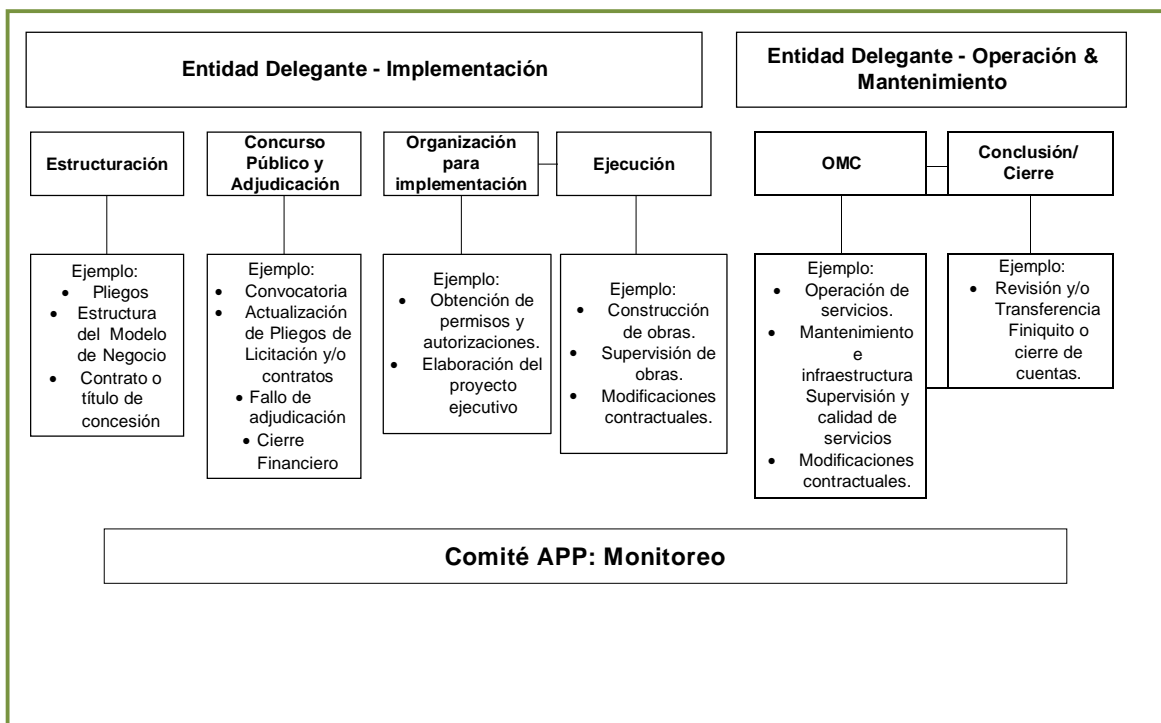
Entidad Delegante - Implementación

Entidad Delegante - Operación & Mantenimiento

Estructuración

Concurso Público y Adjudicación

Organización para implementación

Ejecución

OMC

Conclusión/ Cierre

Ejemplo:
- Pliegos
- Estructura del Modelo de Negocio
- Contrato o título de concesión

Ejemplo:
- Convocatoria
- Actualización de Pliegos de Licitación y/o contratos
- Fallo de adjudicación
- Cierre Financiero

Ejemplo:
- Obtención de permisos y autorizaciones.
- Elaboración del proyecto ejecutivo

Ejemplo:
- Construcción de obras.
- Supervisión de obras.
- Modificaciones contractuales.

Ejemplo:
- Operación de servicios.
- Mantenimiento e infraestructura Supervisión y calidad de servicios
- Modificaciones contractuales.

Ejemplo:
- Revisión y/o Transferencia Finiquito o cierre de cuentas.

Comité APP: Monitoreo